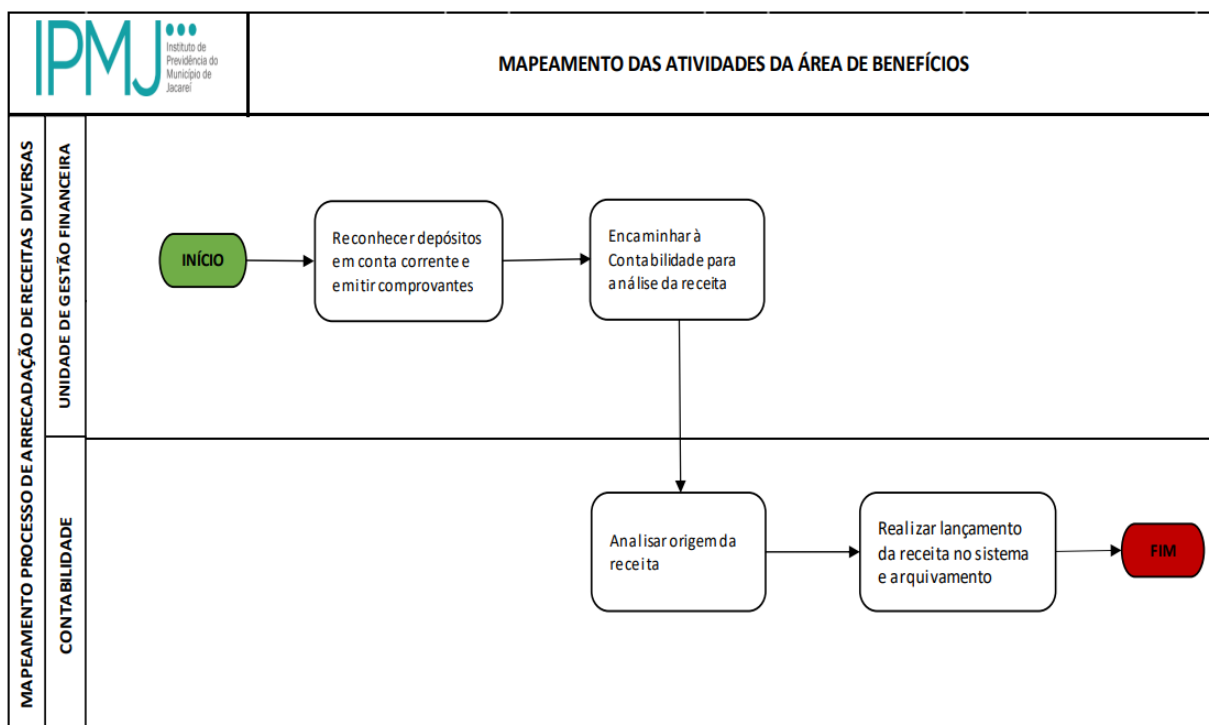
IPMJ Instituto de Previdência do Município de Jacareí

MAPEAMENTO DAS ATIVIDADES DA ÁREA DE BENEFÍCIOS

MAPEAMENTO PROCESSO DE ARRECADAÇÃO DE RECEITAS DIVERSAS

UNIDADE DE GESTÃO FINANCEIRA

INÍCIO

Reconhecer depósitos em conta corrente e emitir comprovantes

Encaminhar à Contabilidade para análise da receita

CONTABILIDADE

Analisar origem da receita

Realizar lançamento da receita no sistema e arquivamento

FIM